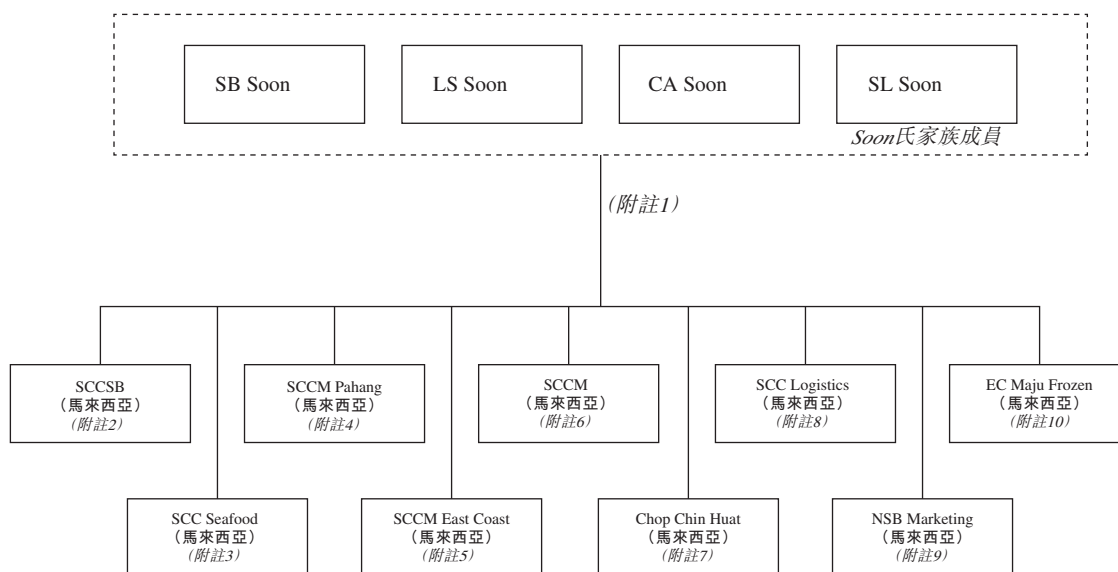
SB Soon

LS Soon

CA Soon

SL Soon

Soon氏家族成員

(附註1)

SCCSB
(馬來西亞)
(附註2)

SCCM Pahang
(馬來西亞)
(附註4)

SCCM
(馬來西亞)
(附註6)

SCC Logistics
(馬來西亞)
(附註8)

EC Maju Frozen
(馬來西亞)
(附註10)

SCC Seafood
(馬來西亞)
(附註3)

SCCM East Coast
(馬來西亞)
(附註5)

Chop Chin Huat
(馬來西亞)
(附註7)

NSB Marketing
(馬來西亞)
(附註9)